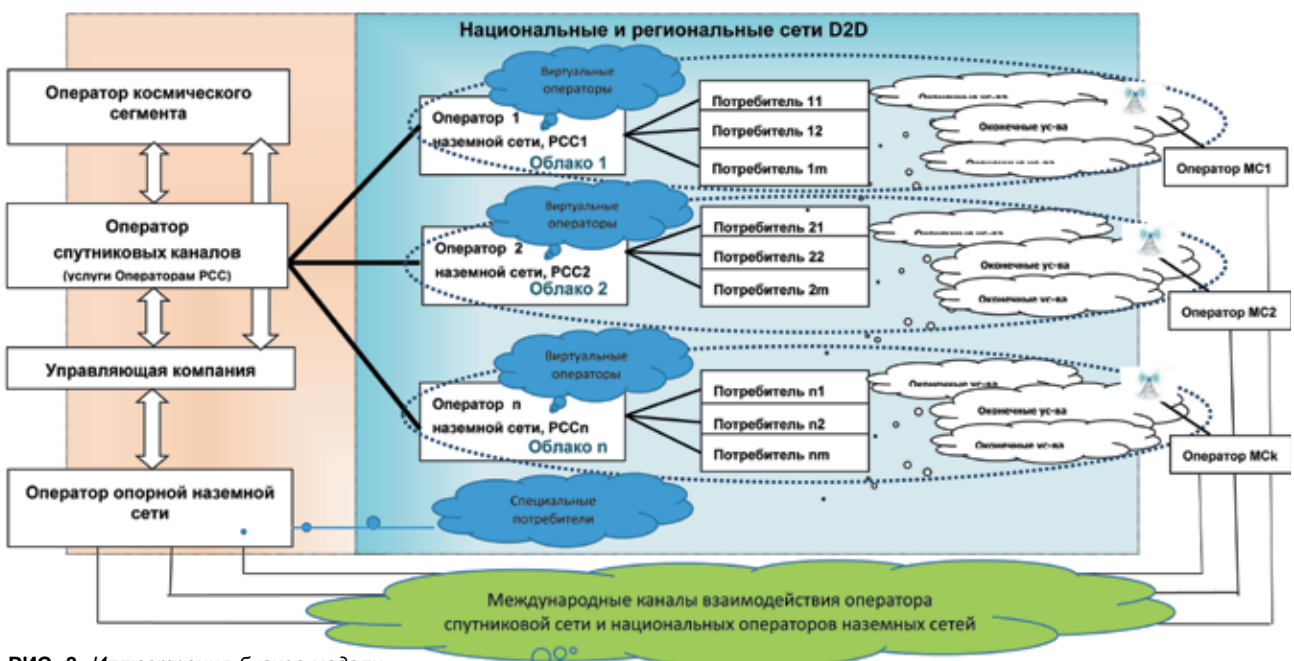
Национальные и региональные сети D2D

Оператор космического сегмента

Оператор спутниковых каналов (услуги Операторам РСС)

Управляющая компания

Оператор опорной наземной сети

Виртуальные операторы

Оператор 1 наземной сети, РСС1
Облако 1

Потребитель 11
Потребитель 12
Потребитель 1m

Оконечные ус-ва
Оконечные ус-ва
Оконечные ус-ва

Оператор МС1

Виртуальные операторы

Оператор 2 наземной сети, РСС2
Облако 2

Потребитель 21
Потребитель 22
Потребитель 2m

Оконечные ус-ва
Оконечные ус-ва
Оконечные ус-ва

Оператор МС2

Виртуальные операторы

Оператор n наземной сети, РССn
Облако n

Потребитель n1
Потребитель n2
Потребитель nm

Оконечные ус-ва
Оконечные ус-ва
Оконечные ус-ва

Оператор МСk

Специальные потребители

Международные каналы взаимодействия оператора спутниковой сети и национальных операторов наземных сетей

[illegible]